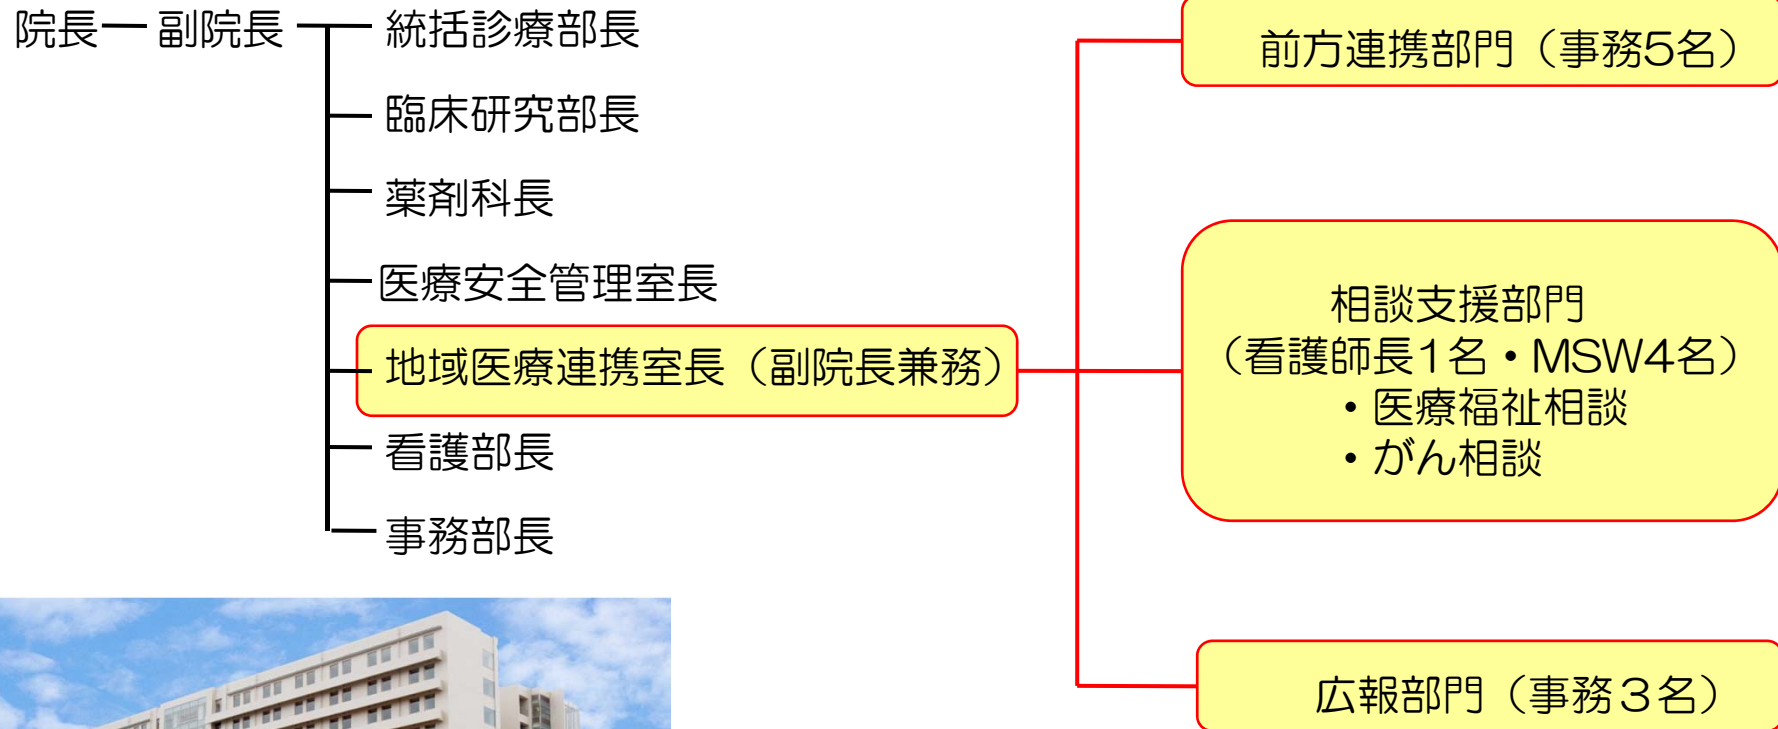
院長ー副院長

統括診療部長

臨床研究部長

薬剤科長

医療安全管理室長

地域医療連携室長（副院長兼務）

看護部長

事務部長

前方連携部門（事務5名）

相談支援部門
（看護師長1名・MSW4名）
・医療福祉相談
・がん相談

広報部門（事務３名）